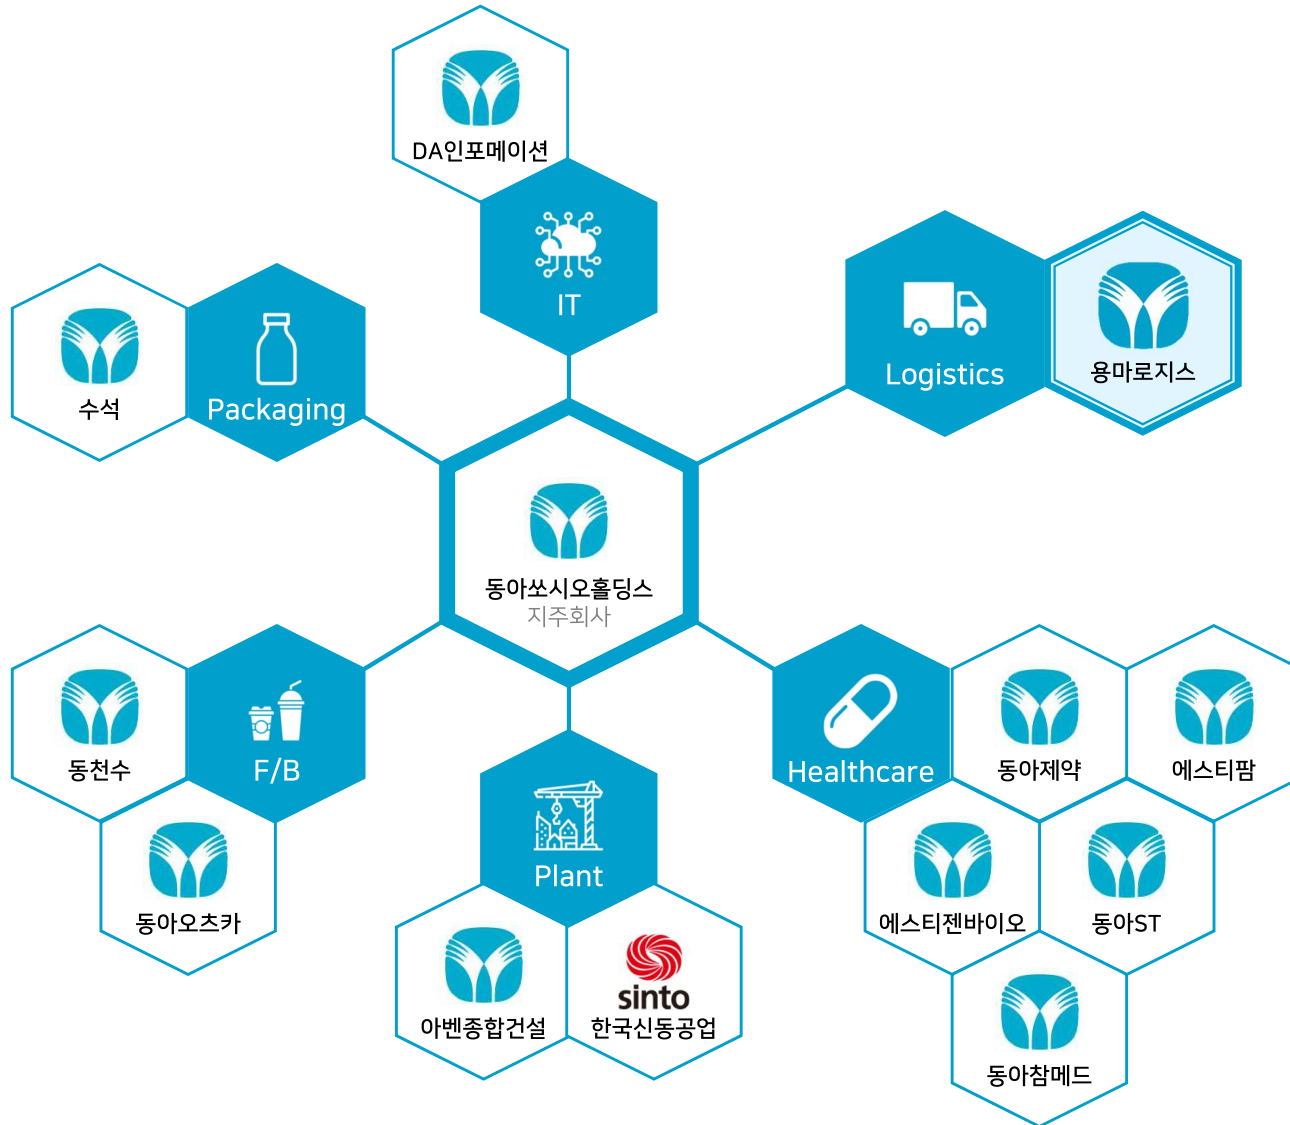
DA인포메이션

IT

Logistics

용마로지스

수석

Packaging

동아쏘시오홀딩스
지주회사

동천수

F/B

동아오츠카

Plant

아벤종합건설

sinto
한국신동공업

Healthcare

동아제약

에스티팜

에스티젠바이오

동아ST

동아참메드